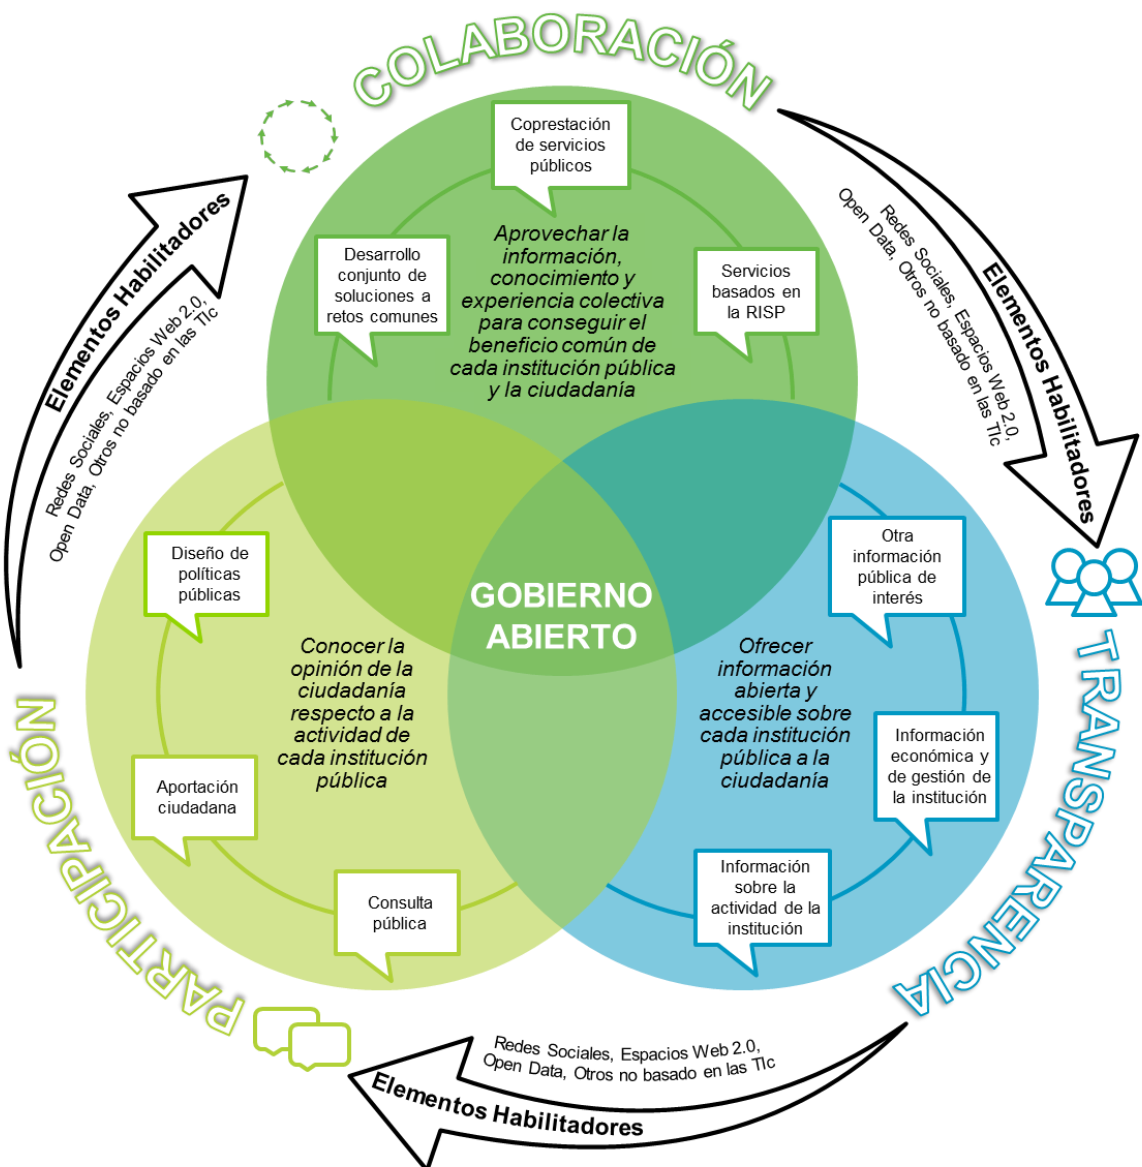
COLABORACIÓN

Coprestación de servicios públicos

Desarrollo conjunto de soluciones a retos comunes

Servicios basados en la RISP

Aprovechar la información, conocimiento y experiencia colectiva para conseguir el beneficio común de cada institución pública y la ciudadanía

Elementos Habilitadores
Redes Sociales, Espacios Web 2.0, Open Data, Otros no basado en las Tlc

Elementos Habilitadores
Redes Sociales, Espacios Web 2.0, Open Data, Otros no basado en las Tlc

GOBIERNO ABIERTO

Diseño de políticas públicas

Conocer la opinión de la ciudadanía respecto a la actividad de cada institución pública

Aportación ciudadana

Consulta pública

PARTICIPACIÓN

Otra información pública de interés

Ofrecer información abierta y accesible sobre cada institución pública a la ciudadanía

Información económica y de gestión de la institución

Información sobre la actividad de la institución

TRANSPARENCIA

Redes Sociales, Espacios Web 2.0, Open Data, Otros no basado en las Tlc
Elementos Habilitadores